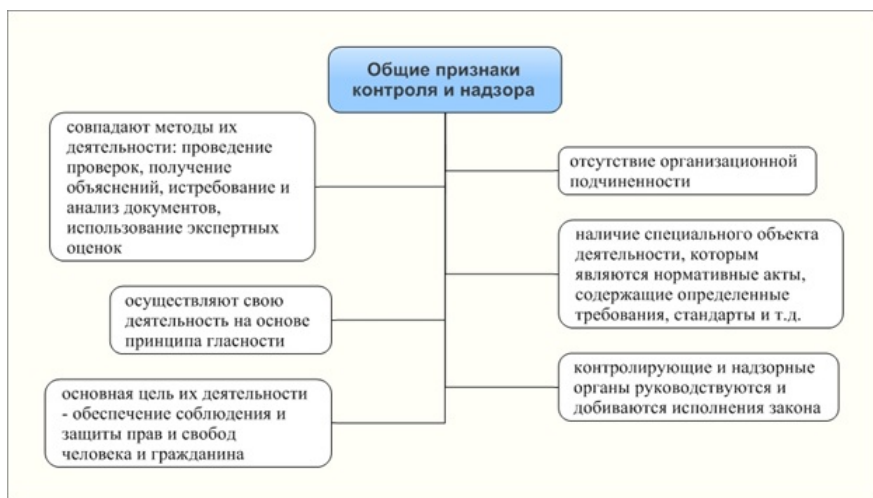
Общие признаки контроля и надзора

совпадают методы их деятельности: проведение проверок, получение объяснений, истребование и анализ документов, использование экспертных оценок

отсутствие организационной подчиненности

наличие специального объекта деятельности, которым являются нормативные акты, содержащие определенные требования, стандарты и т.д.

осуществляют свою деятельность на основе принципа гласности

контролирующие и надзорные органы руководствуются и добиваются исполнения закона

основная цель их деятельности - обеспечение соблюдения и защиты прав и свобод человека и гражданина